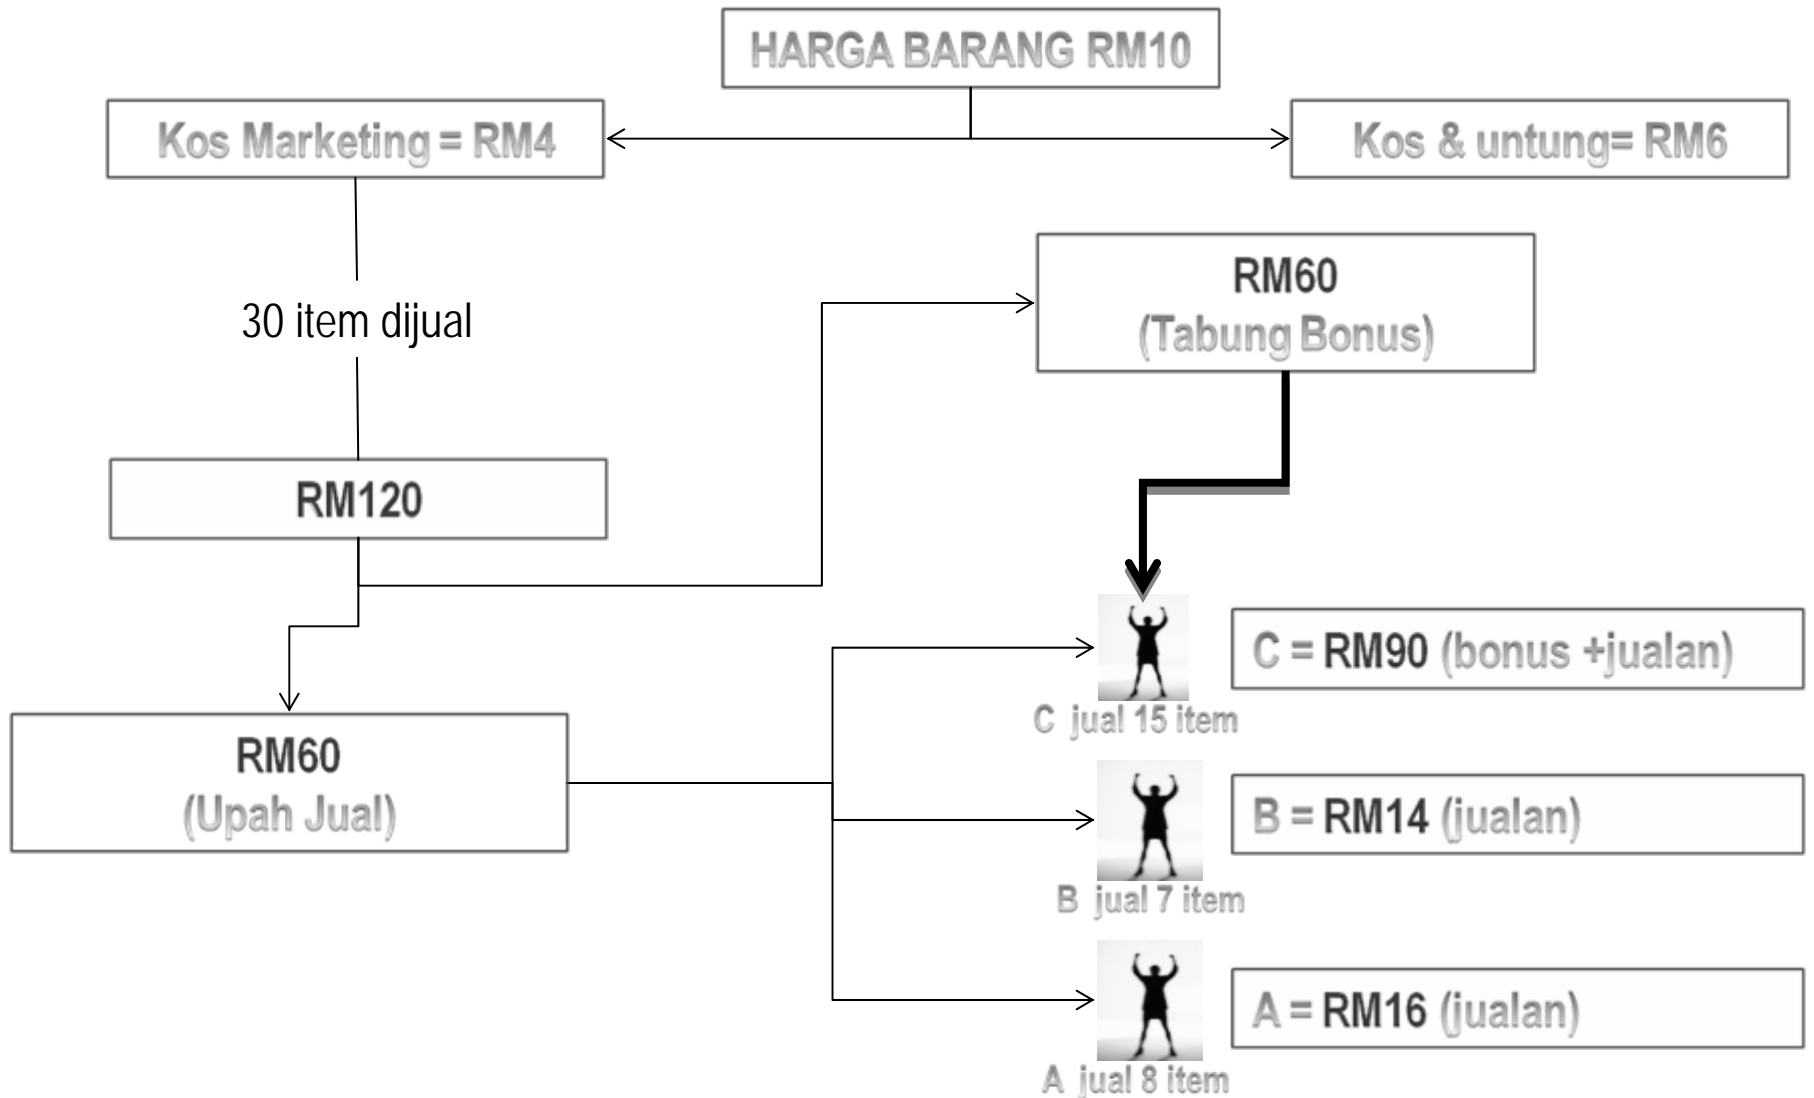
HARGA BARANG RM10

Kos Marketing = RM4

Kos & untung= RM6

30 item dijual

RM60
(Tabung Bonus)

RM120

RM60
(Upah Jual)

C jual 15 item

C = RM90 (bonus +jualan)

B jual 7 item

B = RM14 (jualan)

A jual 8 item

A = RM16 (jualan)